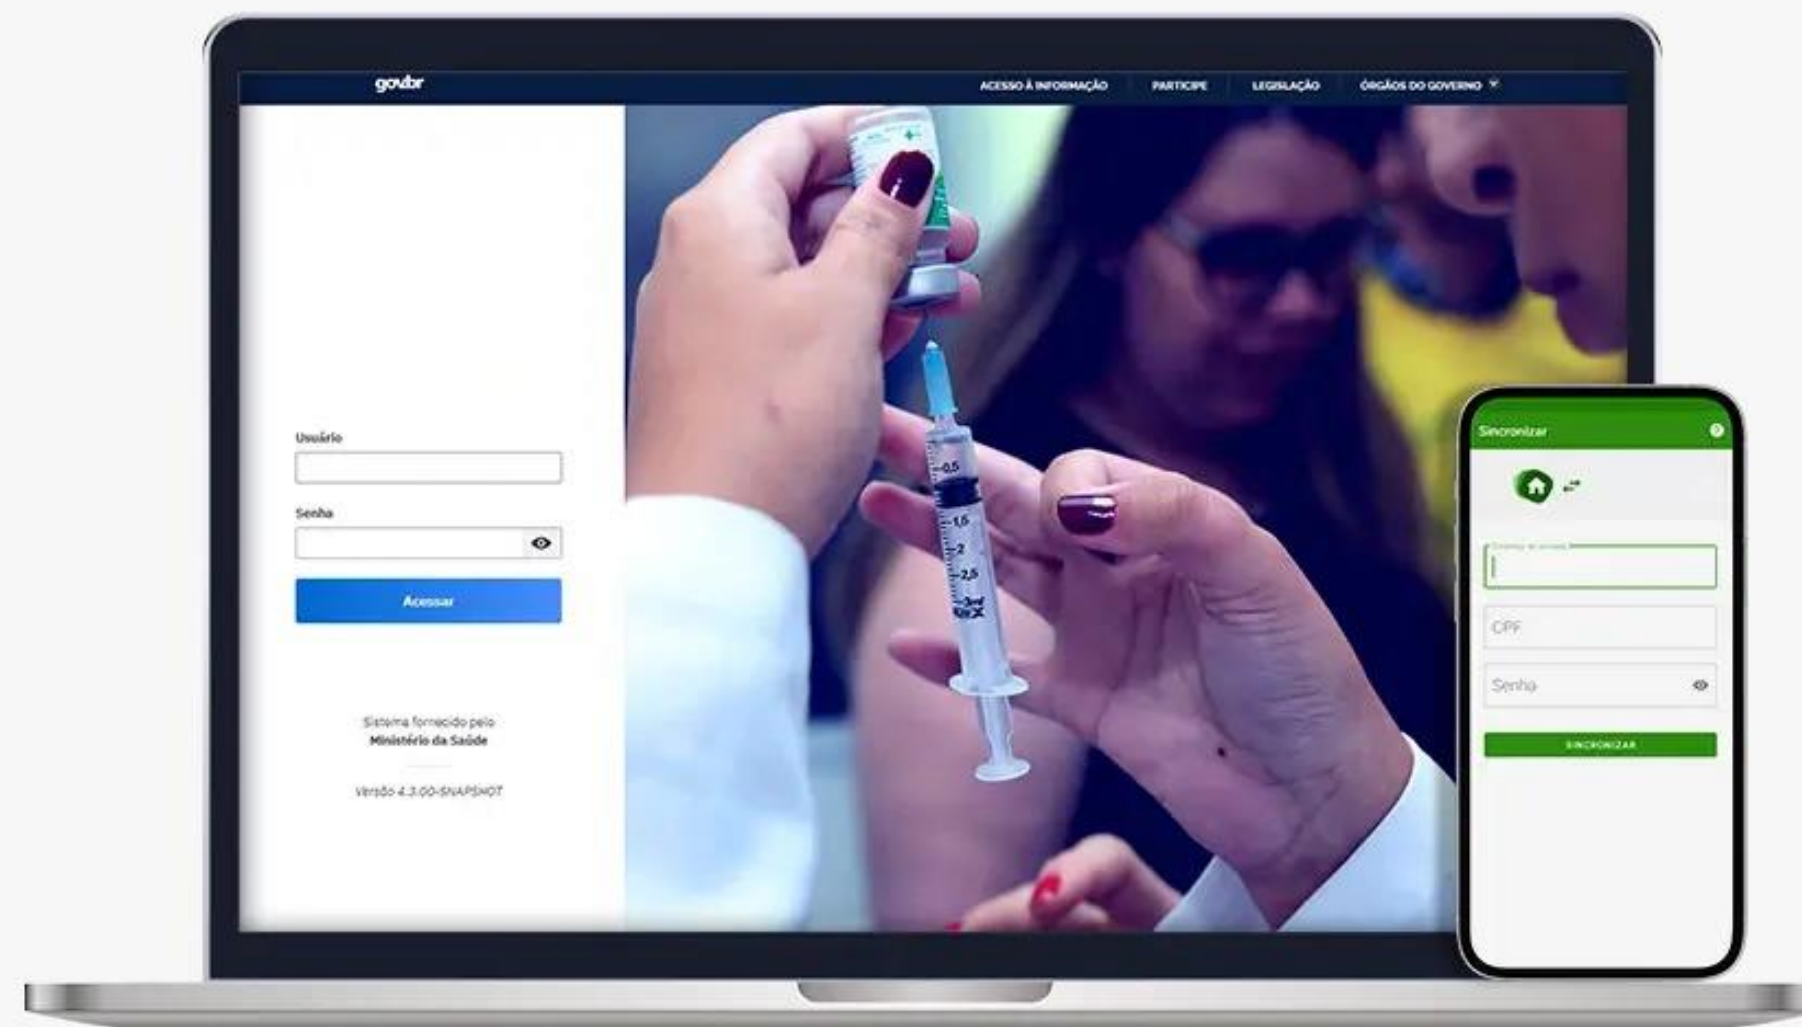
gov.br

ACESSO À INFORMAÇÃO PARTICIPE LEGISLAÇÃO ÓRGÃOS DO GOVERNO

Usuário

Senha

Acessar

Sistema fornecido pelo
Ministério da Saúde

Versão 4.3.00-SNAPSHOT

0,5
1,5
2
2,5
3ml

Sincronizar

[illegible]

CPF

Senha

SINCRONIZAR